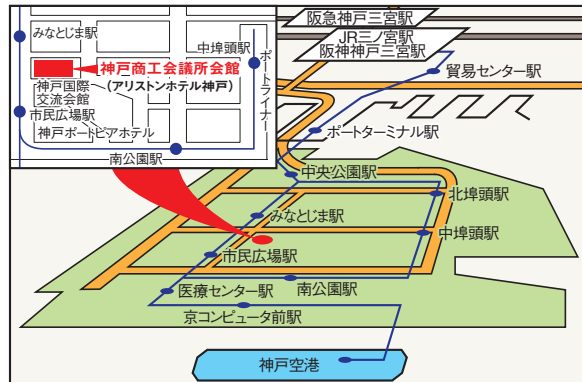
阪急神戸三宮駅
JR三ノ宮駅
阪神神戸三宮駅
みなとじま駅
中埠頭駅
ポートライナー
神戸商工会議所会館
(アリストンホテル神戸)
神戸国際交流会館
市民広場駅
神戸ポートピアホテル
南公園駅
貿易センター駅
ポートターミナル駅
中央公園駅
北埠頭駅
みなとじま駅
中埠頭駅
市民広場駅
南公園駅
医療センター駅
京コンピュータ前駅
神戸空港